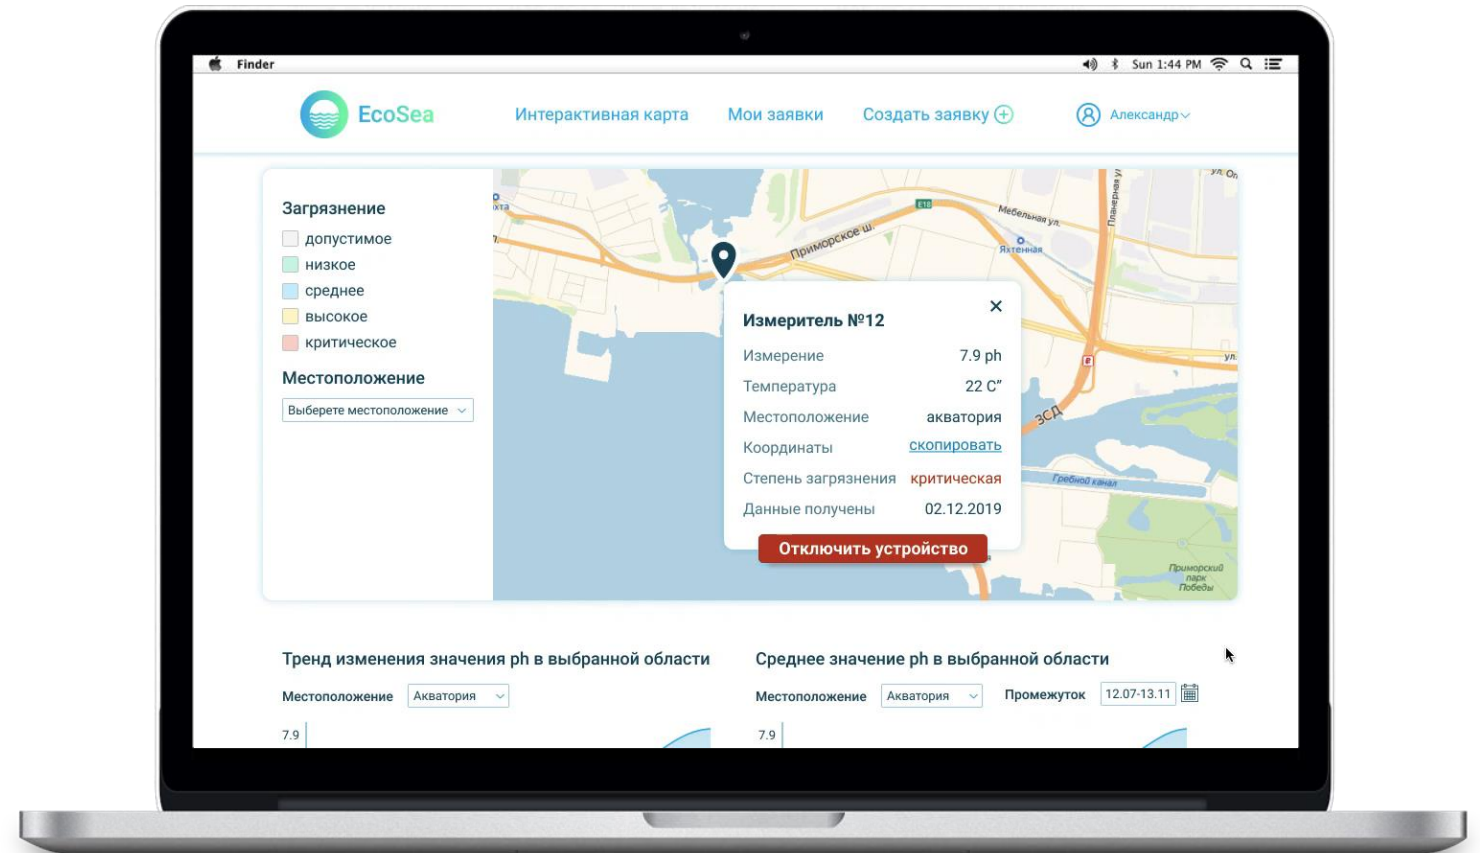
Finder Sun 1:44 PM

EcoSea Интерактивная карта Мои заявки Создать заявку Александр

Загрязнение
допустимое
низкое
среднее
высокое
критическое

Местоположение
Выберете местоположение

Приморское ш.
E18
Мебельная ул.
Яхтенная
Планерная ул.
ул. Оп
ул.
ЗСД
Гребной канал
Приморский парк Победы

Измеритель №12
Измерение 7.9 ph
Температура 22 C"
Местоположение акватория
Координаты скопировать
Степень загрязнения критическая
Данные получены 02.12.2019
Отключить устройство

Тренд изменения значения ph в выбранной области
Местоположение Акватория
7.9

Среднее значение ph в выбранной области
Местоположение Акватория Промежуток 12.07-13.11
7.9